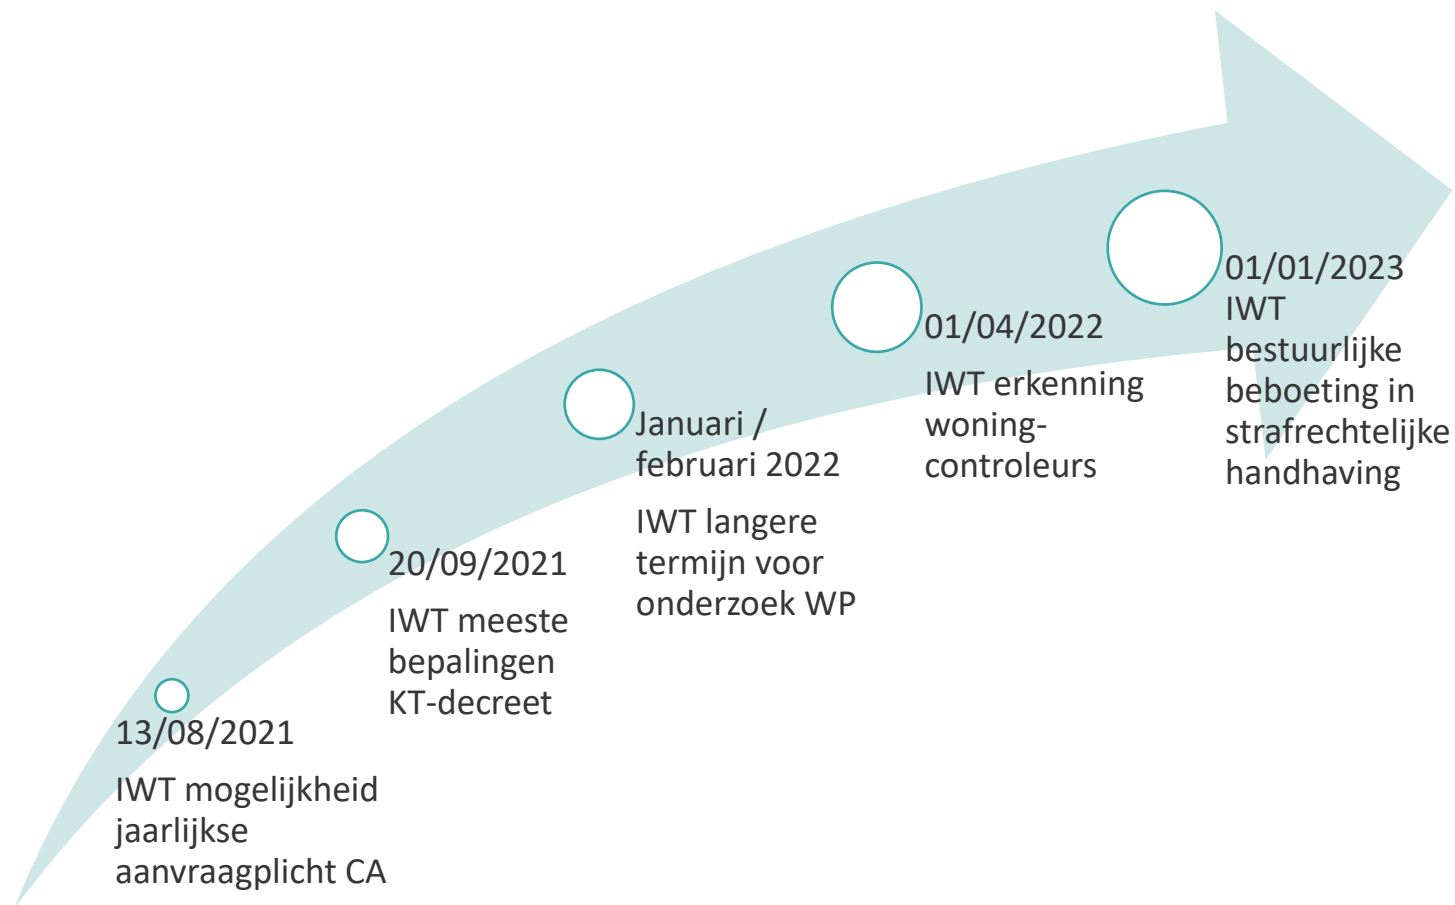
13/08/2021

IWT mogelijkheid jaarlijkse aanvraagplicht CA

20/09/2021

IWT meeste bepalingen KT-decreet

Januari / februari 2022

IWT langere termijn voor onderzoek WP

01/04/2022

IWT erkenning woning-controleurs

01/01/2023
IWT bestuurlijke beboeting in strafrechtelijke handhaving